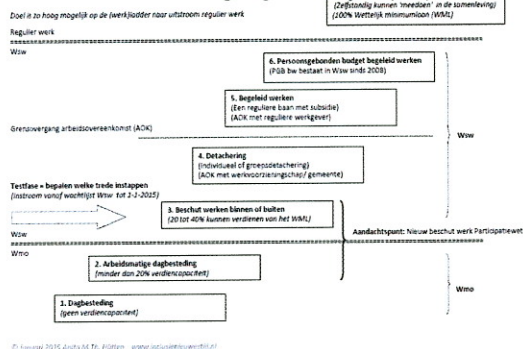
Doel is zo hoog mogelijk op de (werk)ladder naar uitstroom regulier werk

(Zelfstandig kunnen 'meedoen' in de samenleving)
(100% Wettelijk minimumloon (WML)

Regulier werk

Wsw

6. Persoonsgebonden budget begeleid werken
(PGB bw bestaat in Wsw sinds 2008)

5. Begeleid werken
(Een reguliere baan met subsidie)
(AOK met reguliere werkgever)

Grensovergang arbeidsovereenkomst (AOK)

Wsw

4. Detachering
(Individueel of groepsdetachering)
(AOK met werkvoorzieningschap/ gemeente)

Testfase = bepalen welke trede instappen
(Instroom vanaf wachtlijst Wsw tot 1-1-2015)

3. Beschut werken binnen of buiten
(20 tot 40% kunnen verdienen van het WML)

Aandachtspunt: Nieuw beschut werk Participatiewet

Wsw

Wmo

2. Arbeidsmatige dagbesteding
(minder dan 20% verdiencapaciteit)

Wmo

1. Dagbesteding
(geen verdiencapaciteit)

© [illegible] 2015 Anita M.Th. Plitten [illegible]